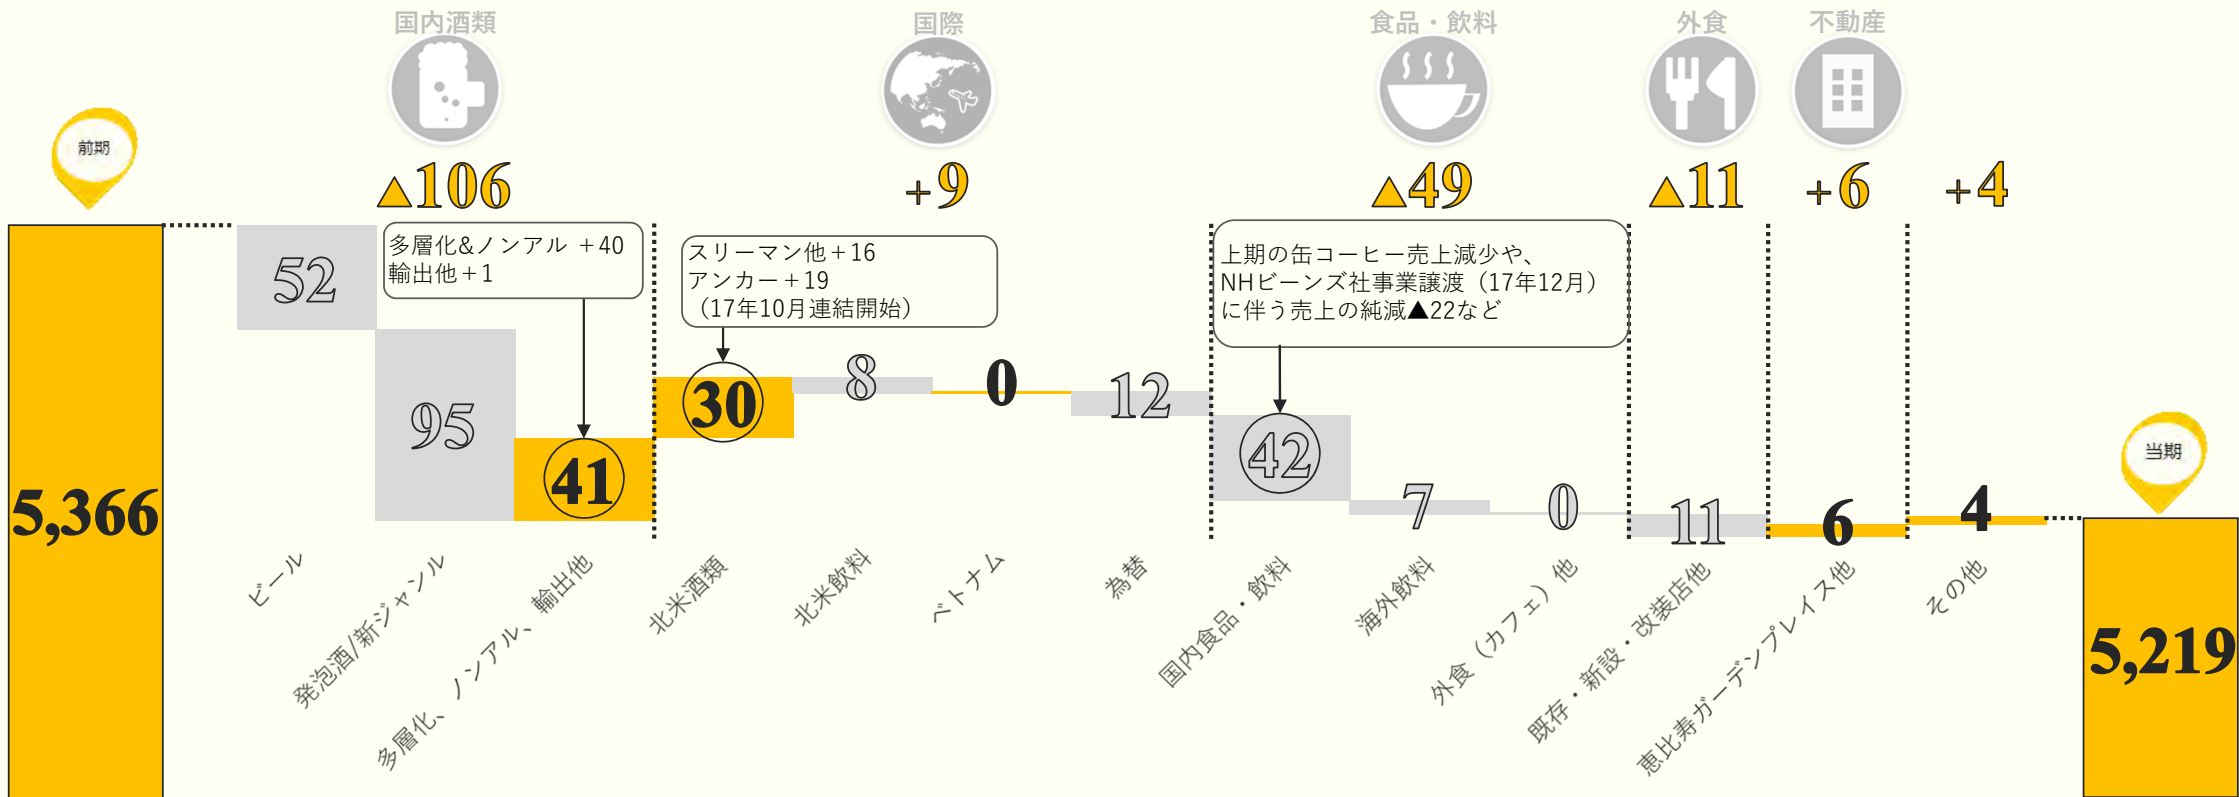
国内酒類

国際

食品・飲料

外食

不動産

前期

▲106

+9

▲49

▲11

+6

+4

5,366

52

多層化&ノンアルコール +40
輸出他 +1

スリーマン他 +16
アンカー +19
（17年10月連結開始）

上期の缶コーヒー売上減少や、
NHビーンズ社事業譲渡（17年12月）
に伴う売上の純減▲22など

95

41

30

8

0

12

42

7

0

11

6

4

当期

5,219

ビール

発泡酒/新ジャンル

多層化、ノンアル、輸出他

北米酒類

北米飲料

ベトナム

為替

国内食品・飲料

海外飲料

外食（カフェ）他

既存・新設・改装店他

恵比寿ガーデンプレイス他

その他